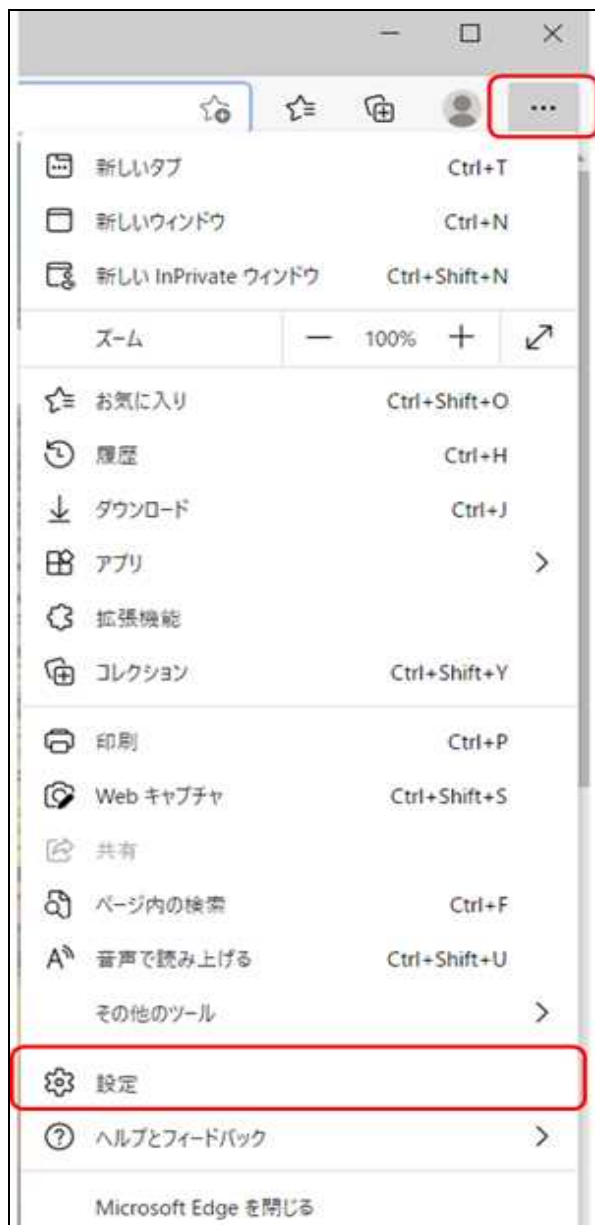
...

新しいタブ Ctrl+T

新しいウィンドウ Ctrl+N

新しい InPrivate ウィンドウ Ctrl+Shift+N

ズーム — 100% +

お気に入り Ctrl+Shift+O

履歴 Ctrl+H

ダウンロード Ctrl+J

アプリ >

拡張機能

コレクション Ctrl+Shift+Y

印刷 Ctrl+P

Web キャプチャ Ctrl+Shift+S

共有

ページ内の検索 Ctrl+F

音声で読み上げる Ctrl+Shift+U

その他のツール >

設定

ヘルプとフィードバック >

Microsoft Edge を閉じる